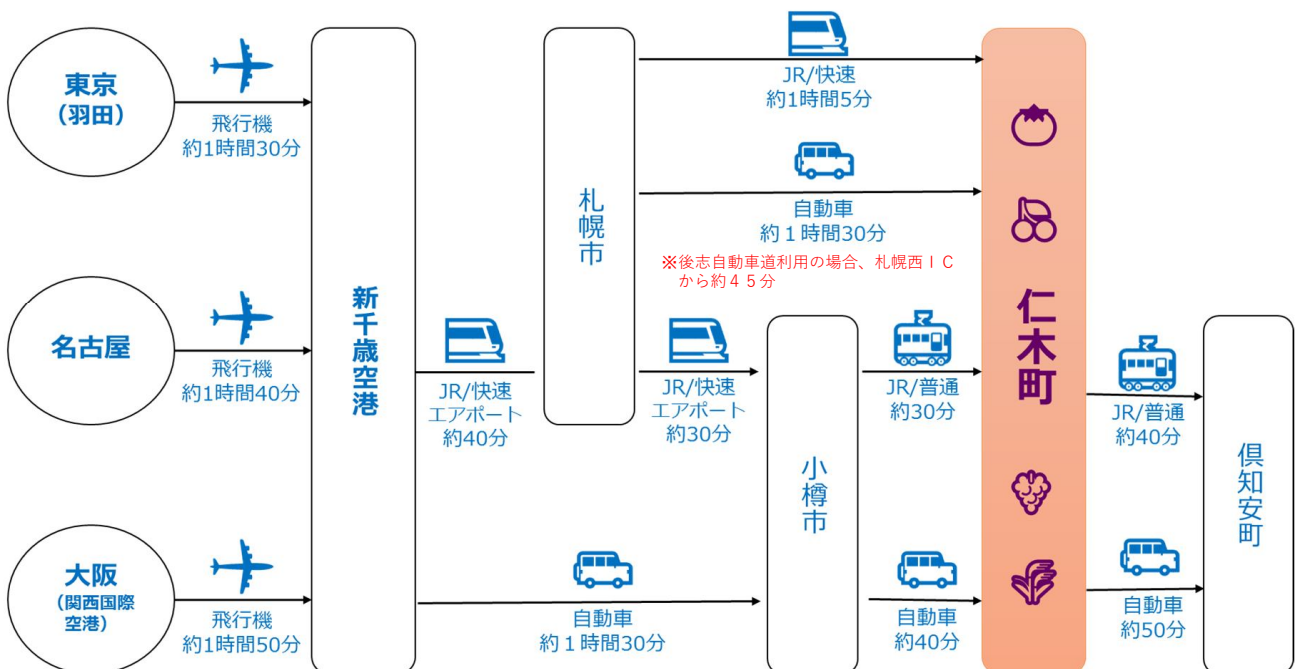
東京
（羽田）

飛行機
約1時間30分

名古屋

飛行機
約1時間40分

大阪
（関西国際空港）

飛行機
約1時間50分

新千歳空港

JR/快速
エアポート
約40分

札幌市

JR/快速
約1時間5分

自動車
約１時間30分

※後志自動車道利用の場合、札幌西ＩＣから約４５分

JR/快速
エアポート
約30分

小樽市

JR/普通
約30分

自動車
約１時間30分

自動車
約40分

仁木町

JR/普通
約40分

自動車
約50分

倶知安町